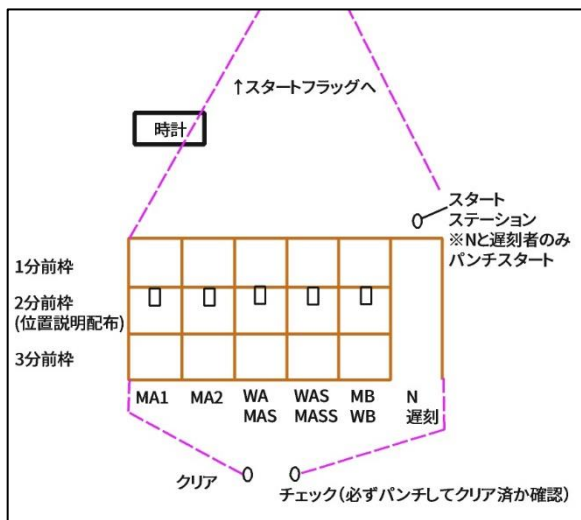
↑スタートフラッグへ

時計

スタート
ステーション
※Nと遅刻者のみ
パンチスタート

1分前枠

2分前枠
(位置説明配布)

3分前枠

MA1 MA2 WA MAS WAS MASS MB WB N 遅刻

クリア

チェック(必ずパンチしてクリア済か確認)